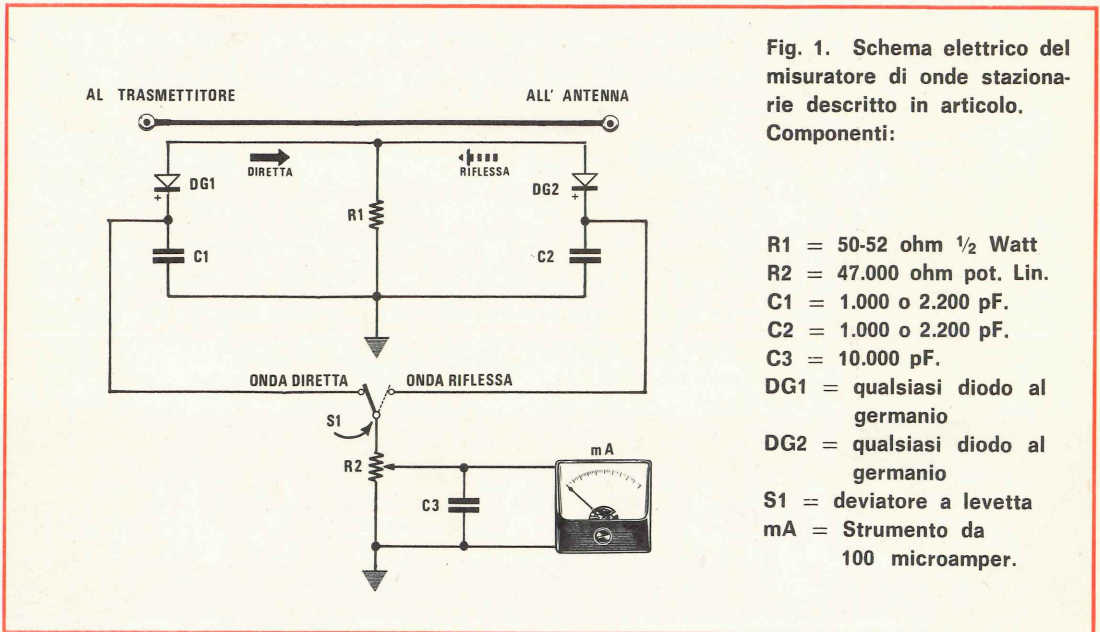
AL TRASMETTITORE

ALL' ANTENNA

DIRETTA

RIFLESSA

DG1

DG2

R1

C1

C2

ONDA DIRETTA

ONDA RIFLESSA

S1

R2

C3

mA

Fig. 1. Schema elettrico del misuratore di onde stazionarie descritto in articolo. Componenti:

R1 = 50-52 ohm $\frac{1}{2}$ Watt
R2 = 47.000 ohm pot. Lin.
C1 = 1.000 o 2.200 pF.
C2 = 1.000 o 2.200 pF.
C3 = 10.000 pF.
DG1 = qualsiasi diodo al germanio
DG2 = qualsiasi diodo al germanio
S1 = deviatore a levetta
mA = Strumento da 100 microamper.